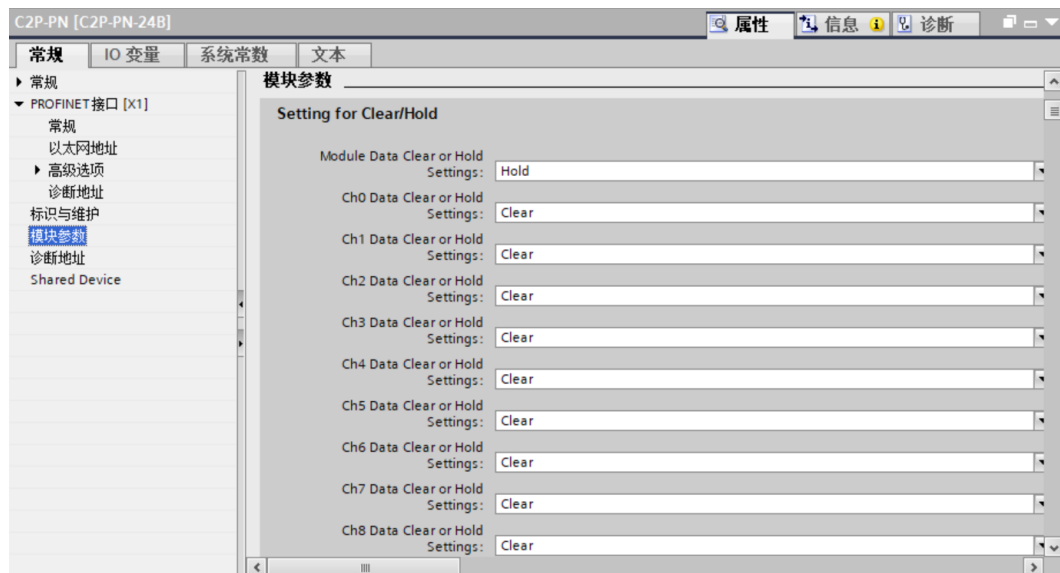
C2P-PN [C2P-PN-24B]

属性 信息 诊断

常规 IO 变量 系统常数 文本

▸ 常规
▾ PROFINET接口 [X1]
常规
以太网地址
▸ 高级选项
诊断地址
标识与维护
模块参数
诊断地址
Shared Device

模块参数

Setting for Clear/Hold

Module Data Clear or Hold Settings: Hold
Ch0 Data Clear or Hold Settings: Clear
Ch1 Data Clear or Hold Settings: Clear
Ch2 Data Clear or Hold Settings: Clear
Ch3 Data Clear or Hold Settings: Clear
Ch4 Data Clear or Hold Settings: Clear
Ch5 Data Clear or Hold Settings: Clear
Ch6 Data Clear or Hold Settings: Clear
Ch7 Data Clear or Hold Settings: Clear
Ch8 Data Clear or Hold Settings: Clear